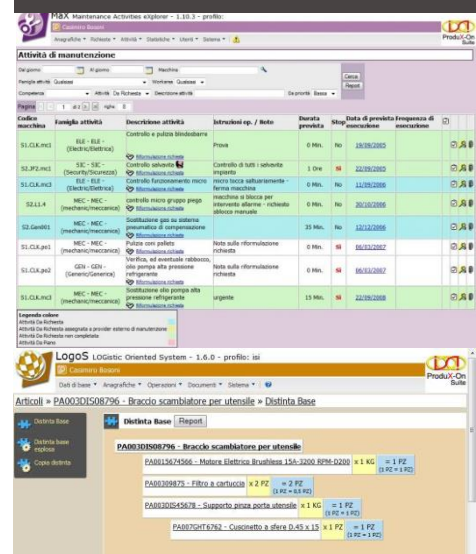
MaX Maintenance Activities eXplorer - 1.10.3 - profilo:

Casimiro Bosoni

Anagrafiche ▾ Richieste ▾ Attività ▾ Statistiche ▾ Utenti ▾ Sistema ▾

ProduX-On Suite

Attività di manutenzione

Dal giorno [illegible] Al giorno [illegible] Macchina

Famiglia attività Qualsiasi ▾ Workarea Qualsiasi ▾

Competenza ▾ Attività Da Richiesta ▾ Descrizione attività Da priorità Basse ▾

Cerca

Report

Pagina 1 di 2 righe 8

| Codice macchina | Famiglia attività | Descrizione attività | Istruzioni op. / Note | Durata prevista | Stop | Data di prevista esecuzione | Frequenza di esecuzione | |
|---|---|---|---|---|---|---|---|---|
| S1.CLK.mc1 | ELE - ELE - (Electric/Elettrica) | Controllo e pulizia blindosbarre Riformulazione richiesta | Prova | 0 Min. | No | 19/09/2005 | | |
| S2.JF2.mc1 | SIC - SIC - (Security/Sicurezza) | Controllo selvavite Riformulazione richiesta | Controllo di tutti i selvavite impianto | 1 Ore | Si | 22/09/2005 | | |
| S1.CLK.mc3 | ELE - ELE - (Electric/Elettrica) | Controllo funzionamento micro Riformulazione richiesta | micro tocca saltuariamente - ferma macchina | 0 Min. | No | 11/09/2006 | | |
| S2.L1.4 | MEC - MEC - (mechanic/meccanica) | controllo micro gruppo piega Riformulazione richiesta | macchina si blocca per intervento allarme - richiesta sblocco manuale | 0 Min. | Si | 30/10/2006 | | |
| S2.Gen001 | MEC - MEC - (mechanic/meccanica) | Sostituzione gas su sistema pneumatico di compensazione Riformulazione richiesta | | 35 Min. | No | 12/12/2006 | | |
| S1.CLK.pc1 | MEC - MEC - (mechanic/meccanica) | Pulizia con pellets Riformulazione richiesta | Note sulla riformulazione richiesta | 0 Min. | Si | 06/03/2007 | | |
| S1.CLK.pc2 | GEN - GEN - (Generic/Generica) | Verifica, ed eventuale rabbocco, olio pompa alta pressione refrigerante Riformulazione richiesta | Note sulla riformulazione richiesta | 0 Min. | Si | 06/03/2007 | | |
| S1.CLK.mc3 | MEC - MEC - (mechanic/meccanica) | Sostituzione olio pompa alta pressione refrigerante Riformulazione richiesta | urgente | 15 Min. | Si | 22/09/2008 | | |

Legenda colore
Attività Da Richiesta
Attività Da Richiesta assegnata a provider esterno di manutenzione
Attività Da Richiesta non completata
Attività Da Piano

LogOS LOGistic Oriented System - 1.6.0 - profilo: isi

Casimiro Bosoni

Dati di base ▾ Anagrafiche ▾ Operazioni ▾ Documenti ▾ Sistema ▾

ProduX-On Suite

Articoli » PA003DIS08796 - Braccio scambiatore per utensile » Distinta Base

Distinta Base

Distinta base esplosa

Copia distinta

Distinta Base Report

PA003DIS08796 - Braccio scambiatore per utensile

PA0015674566 - Motore Elettrico Brushless 15A-3200 RPM-D200 x 1 KG = 1 PZ (1 PZ = 1 KG)

PA00309875 - Filtro a cartuccia x 2 PZ = 2 PZ (1 PZ = 0,5 PZ)

PA003DIS45678 - Supporto pinza porta utensile x 1 KG = 1 PZ (1 PZ = 1 KG)

PA007GHT6762 - Cuscinetto a sfere D.45 x 15 x 1 PZ = 1 PZ (1 PZ = 1 PZ)